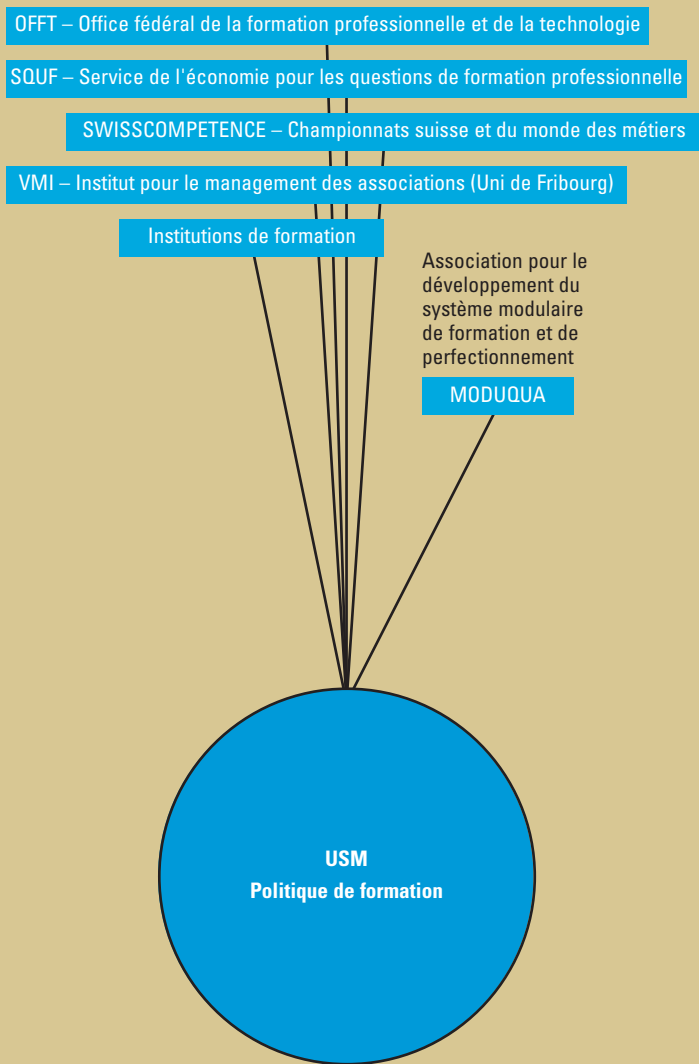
OFFT – Office fédéral de la formation professionnelle et de la technologie

SQUF – Service de l'économie pour les questions de formation professionnelle

SWISSCOMPETENCE – Championnats suisse et du monde des métiers

VMI – Institut pour le management des associations (Uni de Fribourg)

Institutions de formation

Association pour le développement du système modulaire de formation et de perfectionnement

MODUQUA

USM
Politique de formation